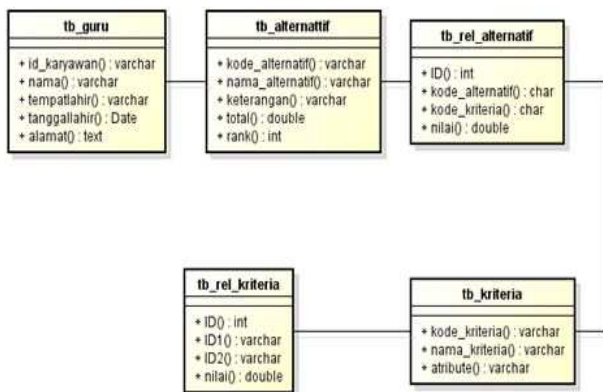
tb_guru

+ id_karyawan() : varchar
+ nama() : varchar
+ tempatlahir() : varchar
+ tanggallahir() : Date
+ alamat() : text

tb_alternattif

+ kode_alternatif() : varchar
+ nama_alternatif() : varchar
+ keterangan() : varchar
+ total() : double
+ rank() : int

tb_rel_alternatif

+ ID() : int
+ kode_alternatif() : char
+ kode_kriteria() : char
+ nilai() : double

tb_rel_kriteria

+ ID() : int
+ ID1() : varchar
+ ID2() : varchar
+ nilai() : double

tb_kriteria

+ kode_kriteria() : varchar
+ nama_kriteria() : varchar
+ atribute() : varchar